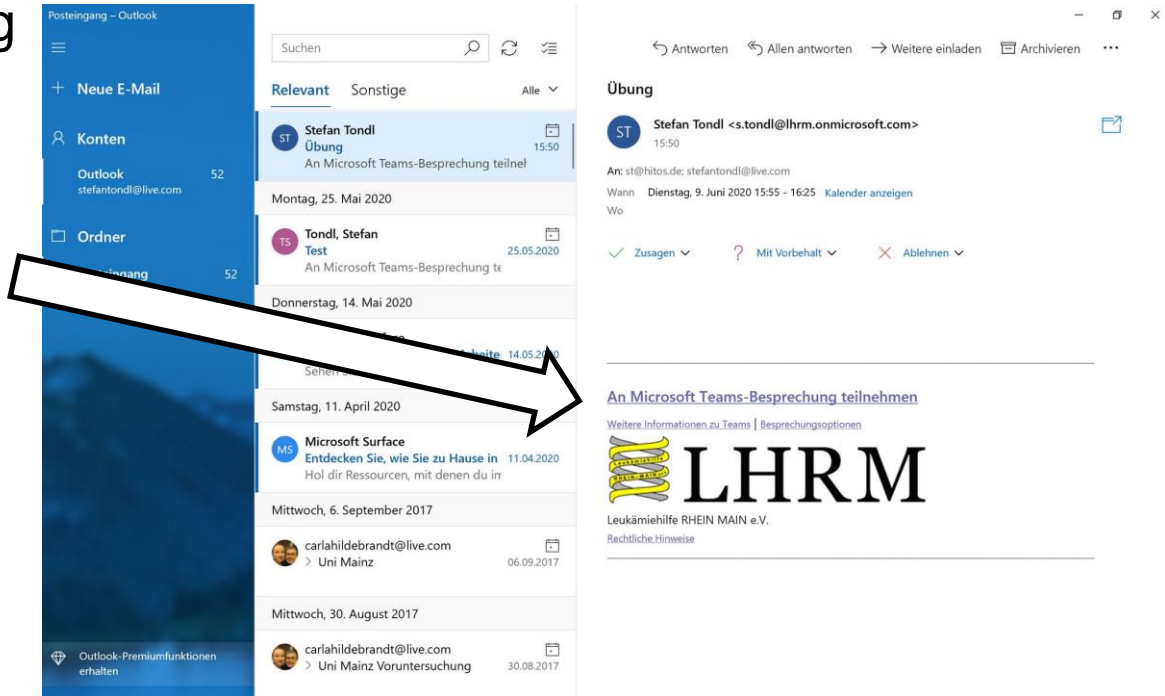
g

Posteingang – Outlook

Neue E-Mail

Konten

Outlook 52
stefantondl@live.com

Ordner

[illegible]eingang 52

Outlook-Premiumfunktionen erhalten

Suchen

Relevant Sonstige Alle

ST Stefan Tondl
Übung 15:50
An Microsoft Teams-Besprechung teilnel

Montag, 25. Mai 2020

TS Tondl, Stefan
Test 25.05.2020
An Microsoft Teams-Besprechung te

Donnerstag, 14. Mai 2020

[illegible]heite 14.05.20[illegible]
Sehen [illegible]

Samstag, 11. April 2020

MS Microsoft Surface
Entdecken Sie, wie Sie zu Hause in 11.04.2020
Hol dir Ressourcen, mit denen du ir

Mittwoch, 6. September 2017

carlahildebrandt@live.com
> Uni Mainz 06.09.2017

Mittwoch, 30. August 2017

carlahildebrandt@live.com
> Uni Mainz Voruntersuchung 30.08.2017

Antworten Allen antworten Weitere einladen Archivieren ...

Übung

ST Stefan Tondl <s.tondl@lhrm.onmicrosoft.com>
15:50

An: st@hitos.de; stefantondl@live.com
Wann Dienstag, 9. Juni 2020 15:55 - 16:25 Kalender anzeigen
Wo

Zusagen Mit Vorbehalt Ablehnen

An Microsoft Teams-Besprechung teilnehmen

Weitere Informationen zu Teams | Besprechungsoptionen

LHRM

Leukämiehilfe RHEIN MAIN e.V.
Rechtliche Hinweise